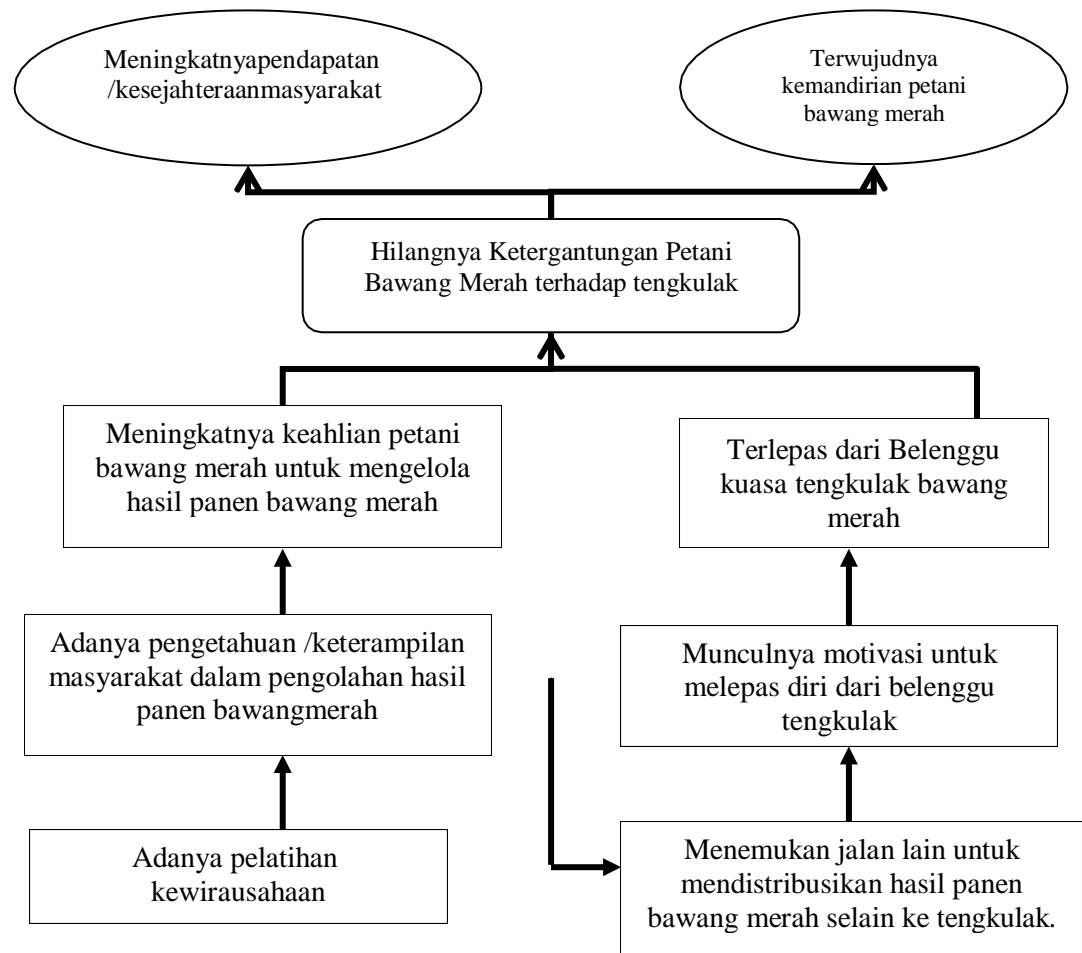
Meningkatnyapendapatan /kesejahteraanmasyarakat

Terwujudnya kemandirian petani bawang merah

Hilangnya Ketergantungan Petani Bawang Merah terhadap tengkulak

Meningkatnya keahlian petani bawang merah untuk mengelola hasil panen bawang merah

Terlepas dari Belenggu kuasa tengkulak bawang merah

Adanya pengetahuan /keterampilan masyarakat dalam pengolahan hasil panen bawangmerah

Munculnya motivasi untuk melepas diri dari belenggu tengkulak

Adanya pelatihan kewirausahaan

Menemukan jalan lain untuk mendistribusikan hasil panen bawang merah selain ke tengkulak.